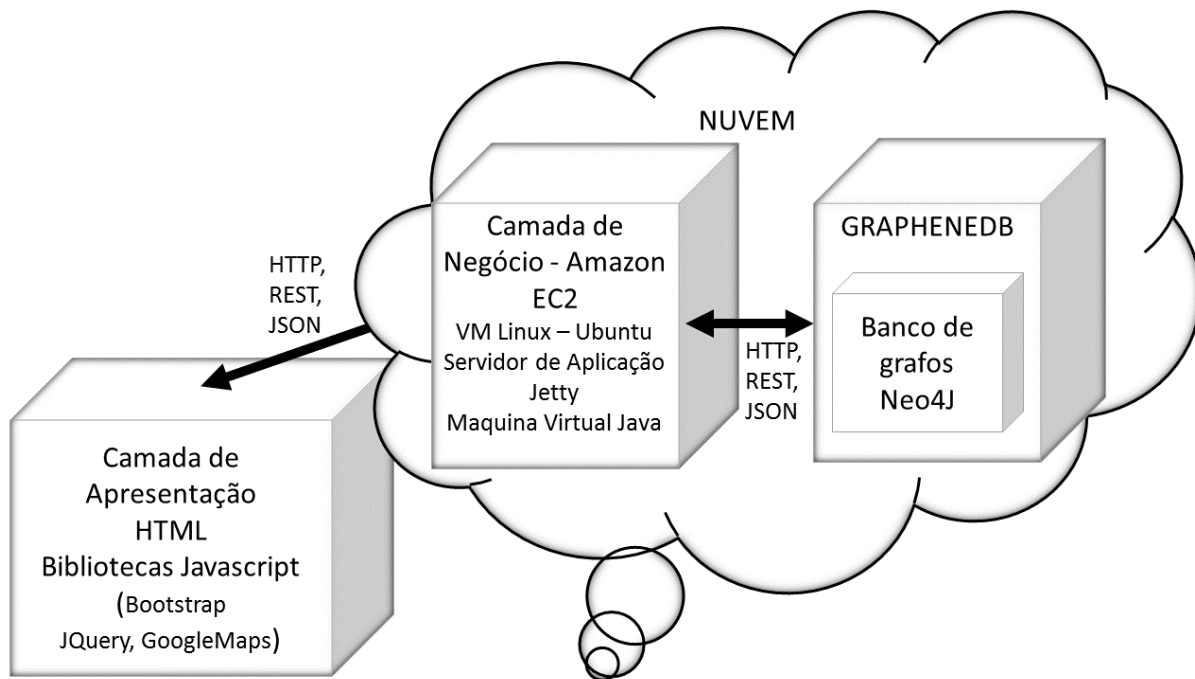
NUVEM

HTTP,
REST,
JSON

Camada de
Negócio - Amazon
EC2
VM Linux – Ubuntu
Servidor de Aplicação
Jetty
Maquina Virtual Java

HTTP,
REST,
JSON

GRAPHENEDB

Banco de
grafos
Neo4J

Camada de
Apresentação
HTML
Bibliotecas Javascript
(Bootstrap
JQuery, GoogleMaps)